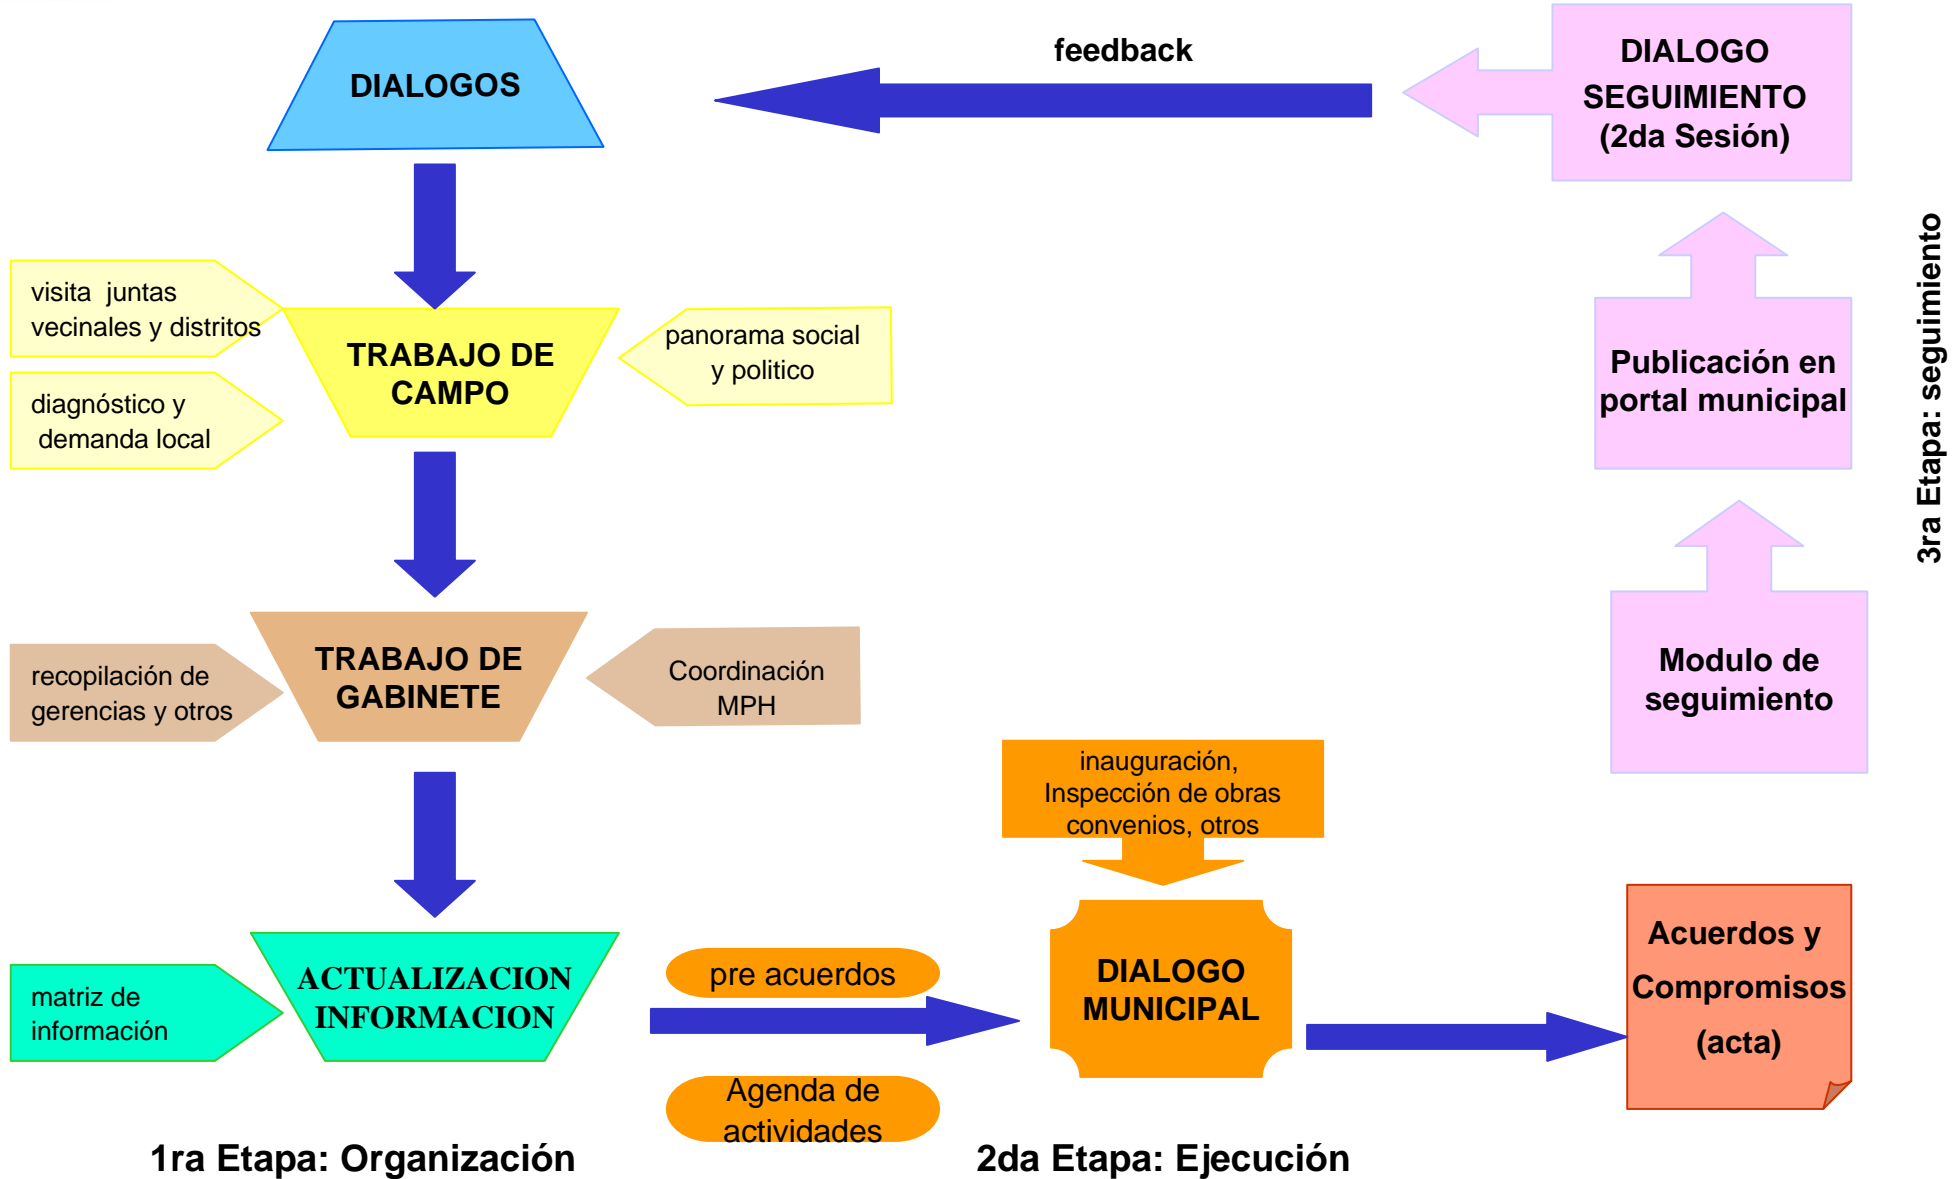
DIALOGOS

feedback

DIALOGO SEGUIMIENTO (2da Sesión)

visita juntas vecinales y distritos

diagnóstico y demanda local

TRABAJO DE CAMPO

panorama social y politico

Publicación en portal municipal

3ra Etapa: seguimiento

recopilación de gerencias y otros

TRABAJO DE GABINETE

Coordinación MPH

Modulo de seguimiento

inauguración, Inspección de obras convenios, otros

matriz de información

ACTUALIZACION INFORMACION

pre acuerdos

DIALOGO MUNICIPAL

Acuerdos y Compromisos (acta)

Agenda de actividades

1ra Etapa: Organización

2da Etapa: Ejecución